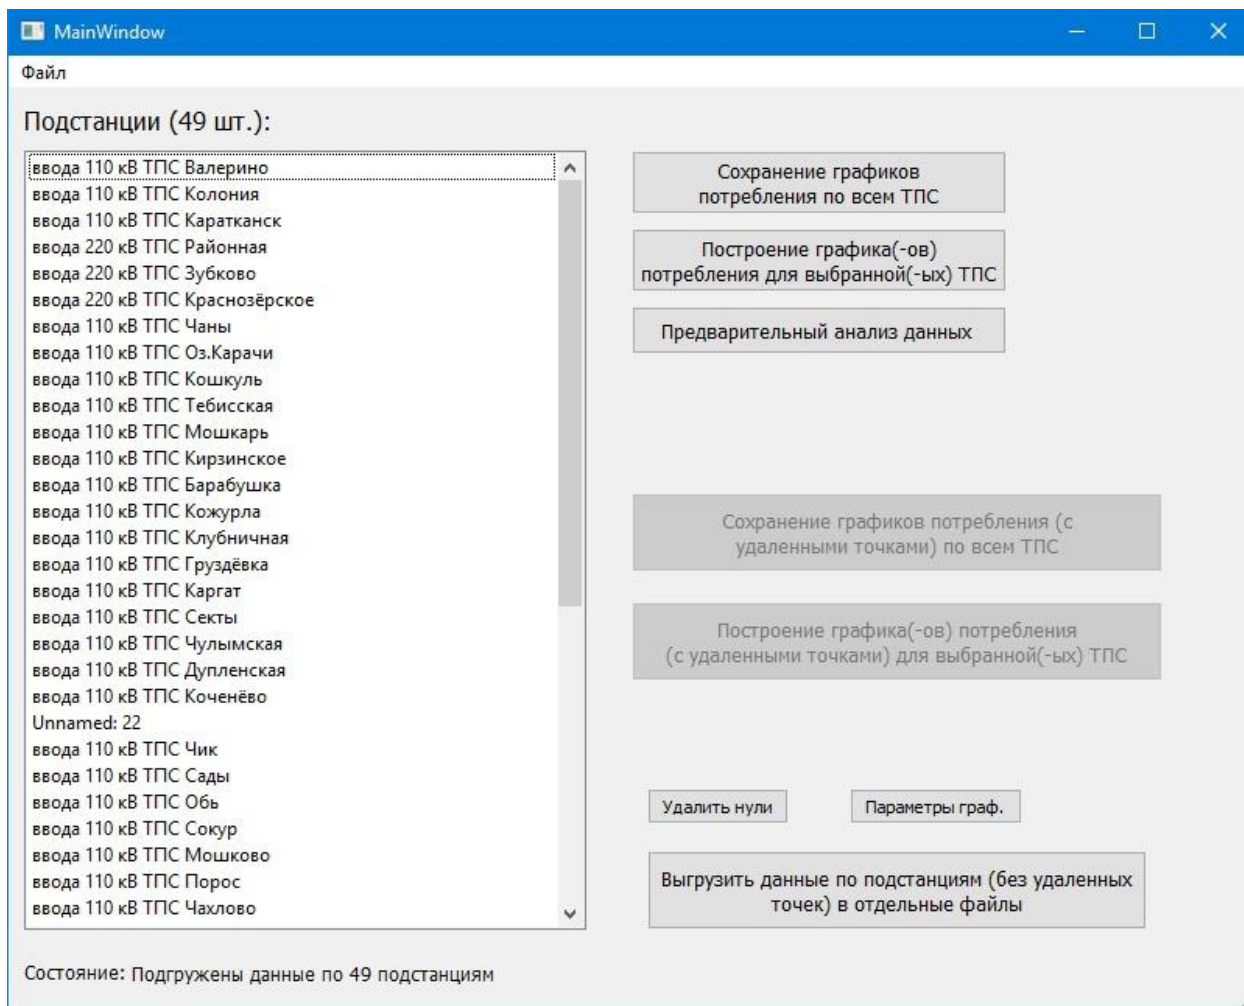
MainWindow

Файл

Подстанции (49 шт.):

ввода 110 кВ ТПС Валерино
ввода 110 кВ ТПС Колония
ввода 110 кВ ТПС Каратканск
ввода 220 кВ ТПС Районная
ввода 220 кВ ТПС Зубково
ввода 220 кВ ТПС Краснозёрское
ввода 110 кВ ТПС Чаны
ввода 110 кВ ТПС Оз.Карачи
ввода 110 кВ ТПС Кошкуль
ввода 110 кВ ТПС Тебисская
ввода 110 кВ ТПС Мошкарь
ввода 110 кВ ТПС Кирзинское
ввода 110 кВ ТПС Барабушка
ввода 110 кВ ТПС Кожурла
ввода 110 кВ ТПС Клубничная
ввода 110 кВ ТПС Груздёвка
ввода 110 кВ ТПС Каргат
ввода 110 кВ ТПС Секты
ввода 110 кВ ТПС Чулымская
ввода 110 кВ ТПС Дупленская
ввода 110 кВ ТПС Коченёво
Unnamed: 22
ввода 110 кВ ТПС Чик
ввода 110 кВ ТПС Сады
ввода 110 кВ ТПС Обь
ввода 110 кВ ТПС Сокур
ввода 110 кВ ТПС Мошково
ввода 110 кВ ТПС Порос
ввода 110 кВ ТПС Чахлово

Сохранение графиков потребления по всем ТПС

Построение графика(-ов) потребления для выбранной(-ых) ТПС

Предварительный анализ данных

Сохранение графиков потребления (с удаленными точками) по всем ТПС

Построение графика(-ов) потребления (с удаленными точками) для выбранной(-ых) ТПС

Удалить нули

Параметры граф.

Выгрузить данные по подстанциям (без удаленных точек) в отдельные файлы

Состояние: Подгружены данные по 49 подстанциям